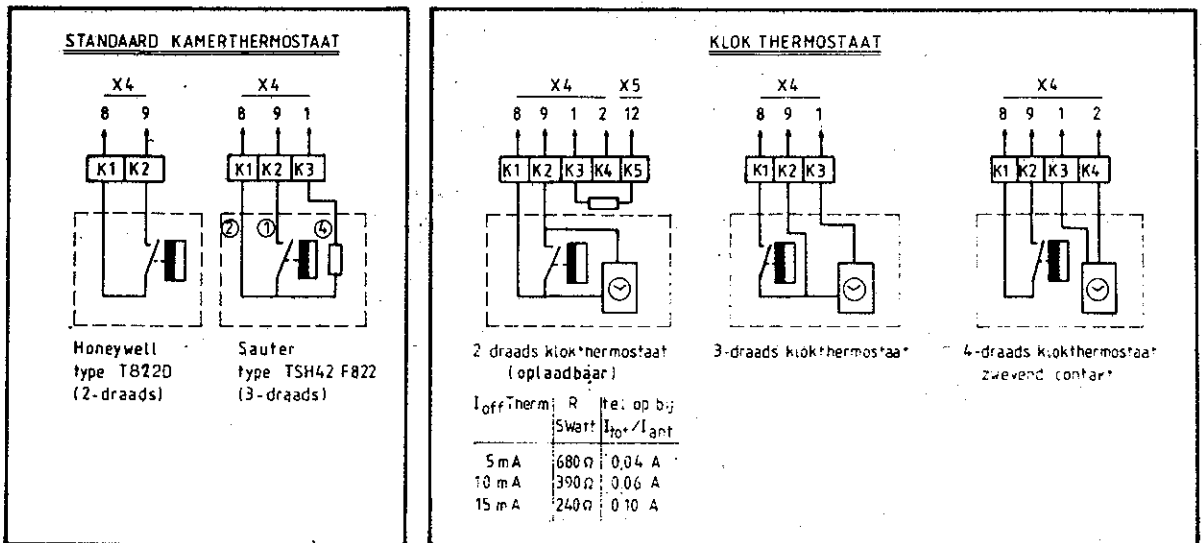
STANDAARD KAMERTHERMOSTAAT

X4
8 9
K1 K2

X4
8 9 1
K1 K2 K3
② ① ④

Honeywell
type T822D
(2-draads)

Sauter
type TSH42 F822
(3-draads)

KLOK THERMOSTAAT

X4 X5
8 9 1 2 12
K1 K2 K3 K4 K5

2 draads klokthermostaat
(oplaadbaar)

| $I_{off}$ Therm | R Swart | tel. op bij $I_{tot}/I_{ant}$ |
|---|---|---|
| 5 mA | 680 Ω | 0,04 A |
| 10 mA | 390 Ω | 0,06 A |
| 15 mA | 240 Ω | 0,10 A |

X4
8 9 1
K1 K2 K3

3-draads klokthermostaat

X4
8 9 1 2
K1 K2 K3 K4

4-draads klokthermostaat
zwevend contact